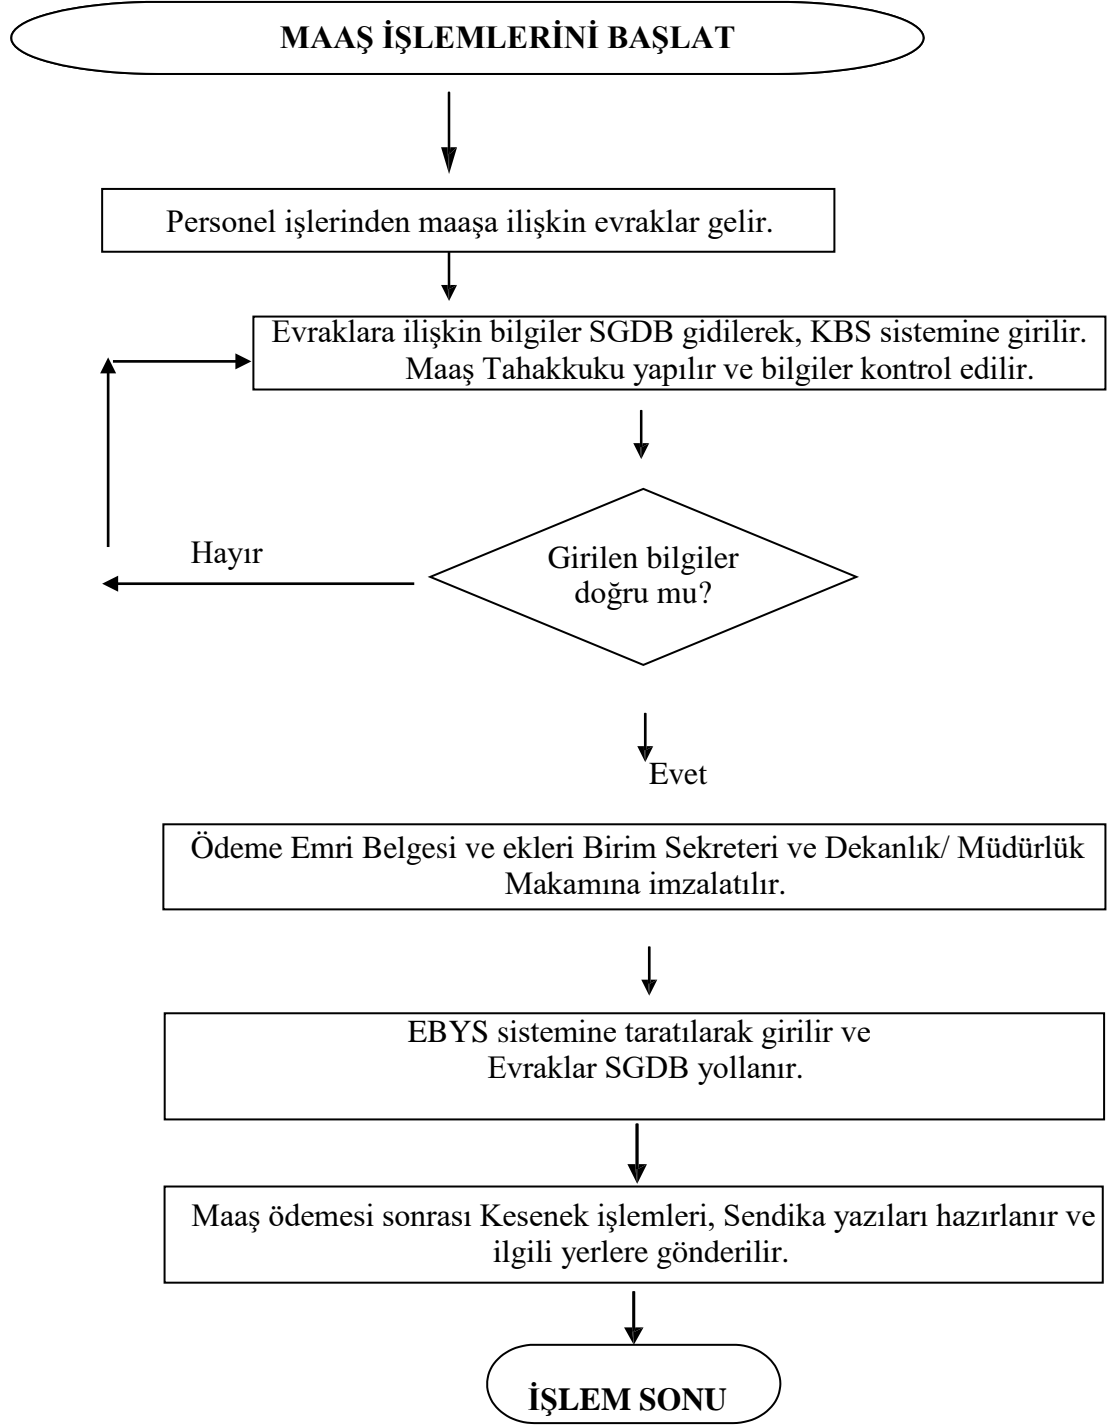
MAAŞ İŞLEMLERİNİ BAŞLAT

Personel işlerinden maaşa ilişkin evraklar gelir.

Evraklara ilişkin bilgiler SGDB gidilerek, KBS sistemine girilir. Maaş Tahakkuku yapılır ve bilgiler kontrol edilir.

Girilen bilgiler doğru mu?

Hayır

Evet

Ödeme Emri Belgesi ve ekleri Birim Sekreteri ve Dekanlık/ Müdürlük Makamına imzalatılır.

EBYS sistemine taratılarak girilir ve Evraklar SGDB yollanır.

Maaş ödemesi sonrası Kesenek işlemleri, Sendika yazıları hazırlanır ve ilgili yerlere gönderilir.

İŞLEM SONU